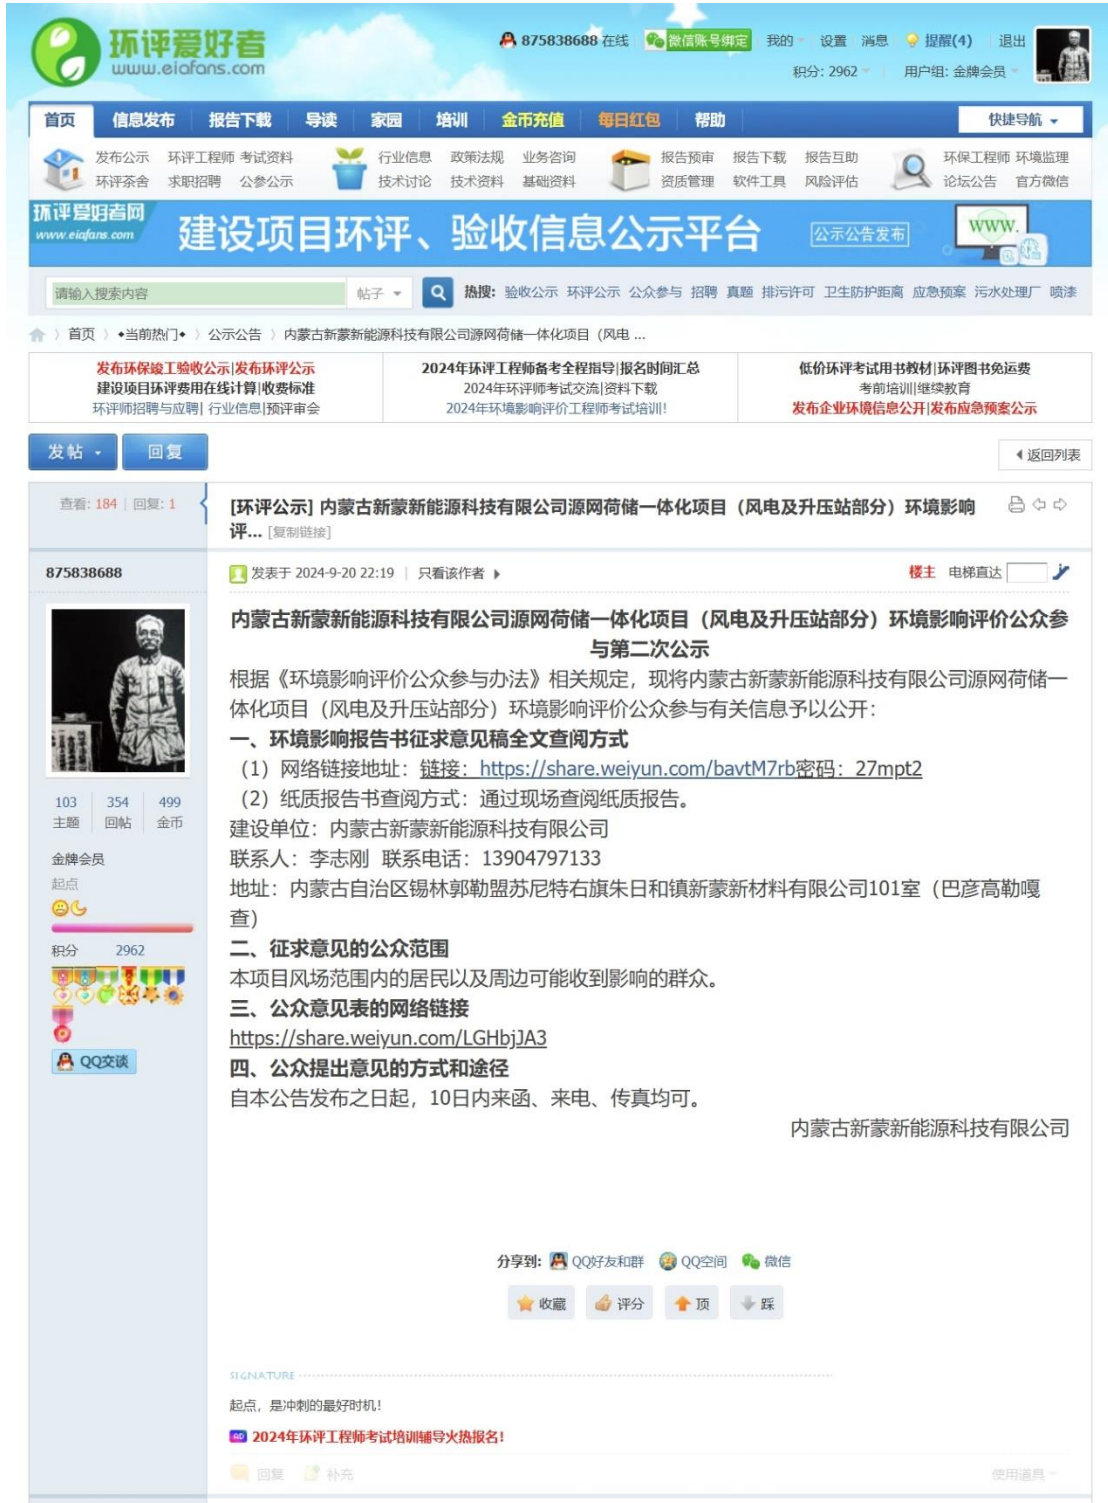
环评爱好者
www.eiafans.com

875838688 在线 微信账号绑定 我的 设置 消息 提醒(4) 退出
积分: 2962 用户组: 金牌会员

首页 信息发布 报告下载 导读 家园 培训 金币充值 每日红包 帮助 快捷导航

发布公示 环评工程师 考试资料 环评茶舍 求职招聘 公参公示
行业信息 政策法规 业务咨询 技术讨论 技术资料 基础资料
报告预审 报告下载 报告互助 资质管理 软件工具 风险评估
环保工程师 环境监理 论坛公告 官方微信

环评爱好者网 www.eiafans.com 建设项目环评、验收信息公示平台 公示公告发布 WWW.

请输入搜索内容 帖子 热搜: 验收公示 环评公示 公众参与 招聘 真题 排污许可 卫生防护距离 应急预案 污水处理厂 喷漆

首页 › 当前热门 › 公示公告 › 内蒙古新蒙新能源科技有限公司源网荷储一体化项目（风电 ...

| 发布环保竣工验收公示\|发布环评公示<br>建设项目环评费用在线计算\|收费标准<br>环评师招聘与应聘\| 行业信息\|预评审会 | 2024年环评工程师备考全程指导\|报名时间汇总<br>2024年环评师考试交流\|资料下载<br>2024年环境影响评价工程师考试培训! | 低价环评考试用书教材\|环评图书免运费<br>考前培训\|继续教育<br>发布企业环境信息公开\|发布应急预案公示 |
|---|---|---|

发帖 回复 返回列表

查看: 184 | 回复: 1

[环评公示] 内蒙古新蒙新能源科技有限公司源网荷储一体化项目（风电及升压站部分）环境影响评... [复制链接]

875838688

103 主题 354 回帖 499 金币
金牌会员
起点
积分 2962
QQ交谈

发表于 2024-9-20 22:19 | 只看该作者 楼主 电梯直达

内蒙古新蒙新能源科技有限公司源网荷储一体化项目（风电及升压站部分）环境影响评价公众参与第二次公示

根据《环境影响评价公众参与办法》相关规定，现将内蒙古新蒙新能源科技有限公司源网荷储一体化项目（风电及升压站部分）环境影响评价公众参与有关信息予以公开：

一、环境影响报告书征求意见稿全文查阅方式

（1）网络链接地址：链接：https://share.weiyun.com/bavtM7rb密码：27mpt2

（2）纸质报告书查阅方式：通过现场查阅纸质报告。

建设单位：内蒙古新蒙新能源科技有限公司

联系人：李志刚 联系电话：13904797133

地址：内蒙古自治区锡林郭勒盟苏尼特右旗朱日和镇新蒙新材料有限公司101室（巴彦高勒嘎查）

二、征求意见的公众范围

本项目风场范围内的居民以及周边可能收到影响的群众。

三、公众意见表的网络链接

https://share.weiyun.com/LGHbjJA3

四、公众提出意见的方式和途径

自本公告发布之日起，10日内来函、来电、传真均可。

内蒙古新蒙新能源科技有限公司

分享到: QQ好友和群 QQ空间 微信
收藏 评分 顶 踩

SIGNATURE
起点，是冲刺的最好时机！
2024年环评工程师考试培训辅导火热报名！

回复 补充 使用道具